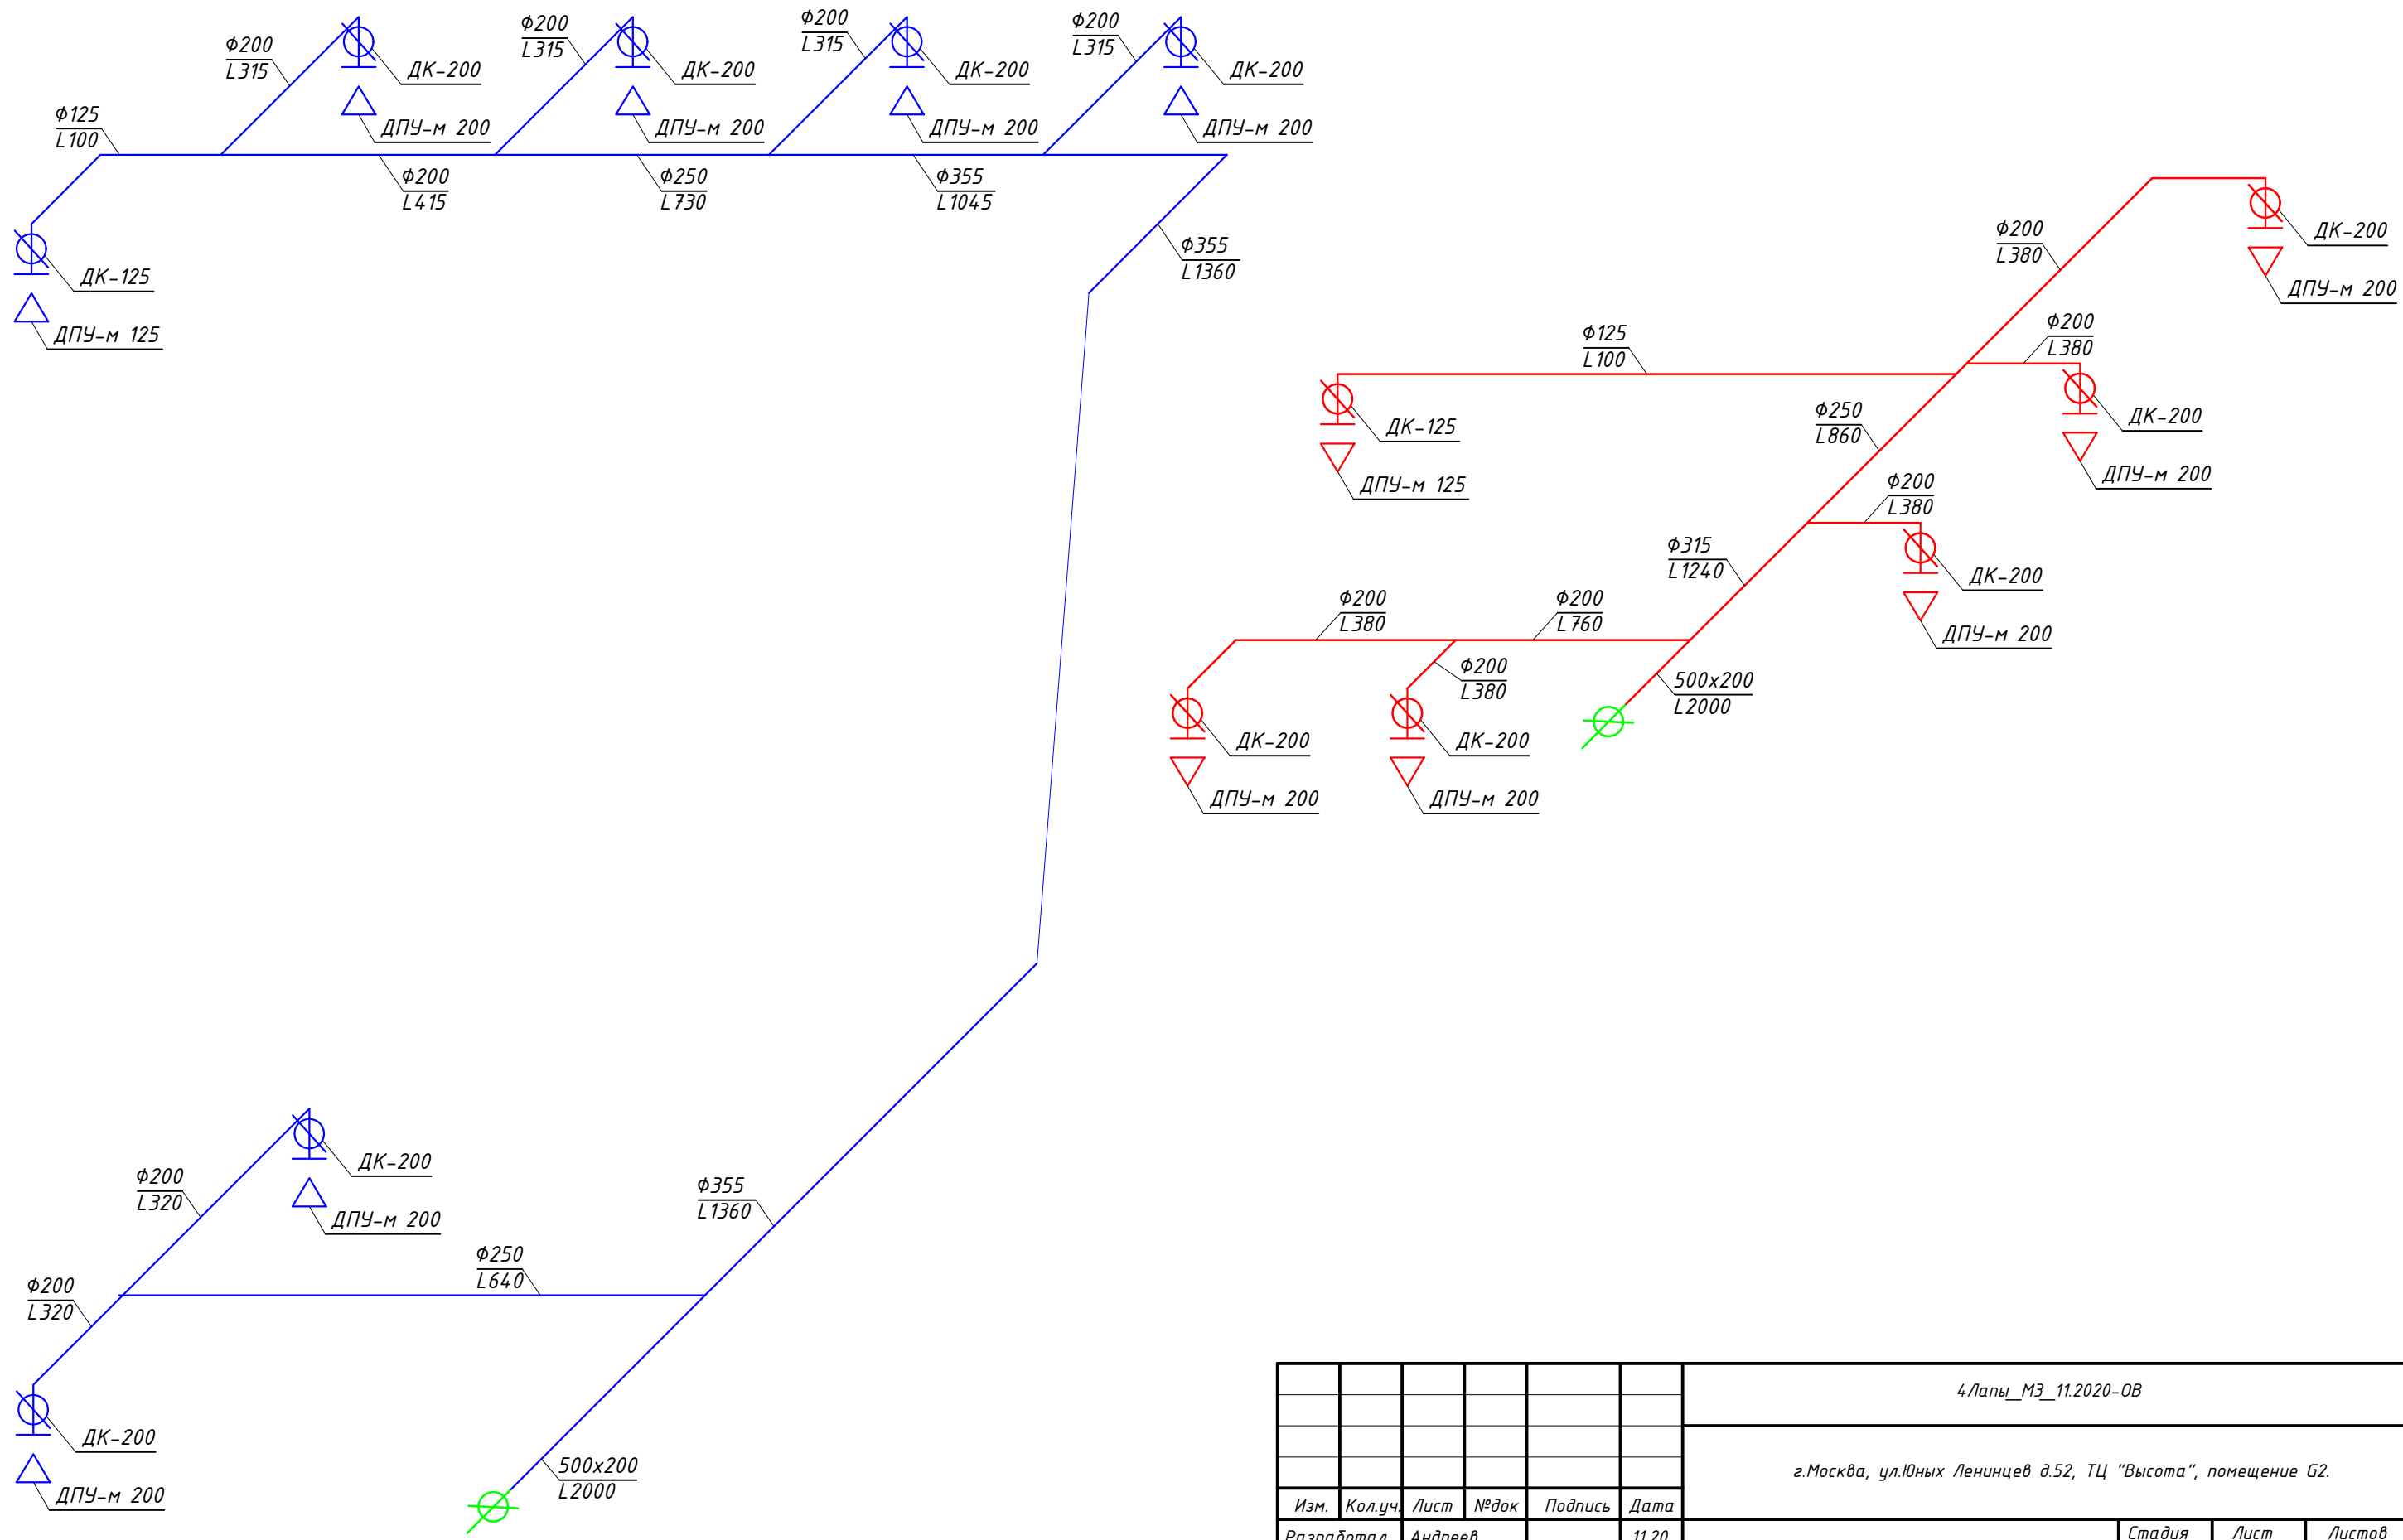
Ф200
L315
ДК-200
ДПУ-м 200
Ф200
L315
ДК-200
ДПУ-м 200
Ф200
L315
ДК-200
ДПУ-м 200
Ф200
L315
ДК-200
ДПУ-м 200
Ф125
L100
Ф200
L415
Ф250
L730
Ф355
L1045
ДК-125
ДПУ-м 125
Ф355
L1360

Ф200
L380
ДК-200
ДПУ-м 200
Ф125
L100
Ф200
L380
ДК-125
ДПУ-м 125
Ф250
L860
ДК-200
ДПУ-м 200
Ф200
L380
Ф315
L1240
ДК-200
ДПУ-м 200
Ф200
L380
Ф200
L760
Ф200
L380
500x200
L2000
ДК-200
ДПУ-м 200
ДК-200
ДПУ-м 200

ДК-200
ДПУ-м 200
Ф200
L320
Ф355
L1360
Ф250
L640
Ф200
L320
ДК-200
ДПУ-м 200
500x200
L2000

| Изм. | Кол.уч. | Лист | №док | Подпись | Дата |
|---|---|---|---|---|---|
| Разработал | Андреев | | | 11.20 | |

4Лапы_М3_11.2020-ОВ
г.Москва, ул.Юных Ленинцев д.52, ТЦ "Высота", помещение G2.
Стадия
Лист
Листов